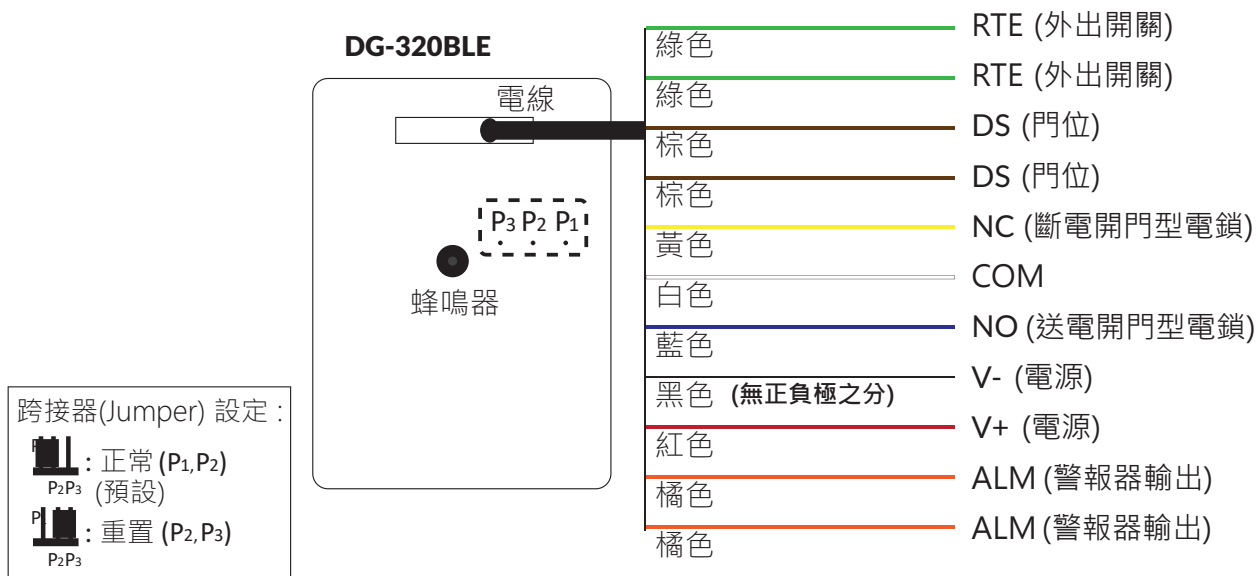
DG-320BLE

電線

$P_3$ $P_2$ $P_1$

蜂鳴器

綠色
綠色
棕色
棕色
黃色
白色
藍色
黑色 (無正負極之分)
紅色
橘色
橘色

RTE (外出開關)
RTE (外出開關)
DS (門位)
DS (門位)
NC (斷電開門型電鎖)
COM
NO (送電開門型電鎖)
V- (電源)
V+ (電源)
ALM (警報器輸出)
ALM (警報器輸出)

跨接器(Jumper) 設定 :

P₁ : 正常 ($P_1$,$P_2$)
$P_2P_3$ (預設)
P₁ : 重置 ($P_2$,$P_3$)
$P_2P_3$